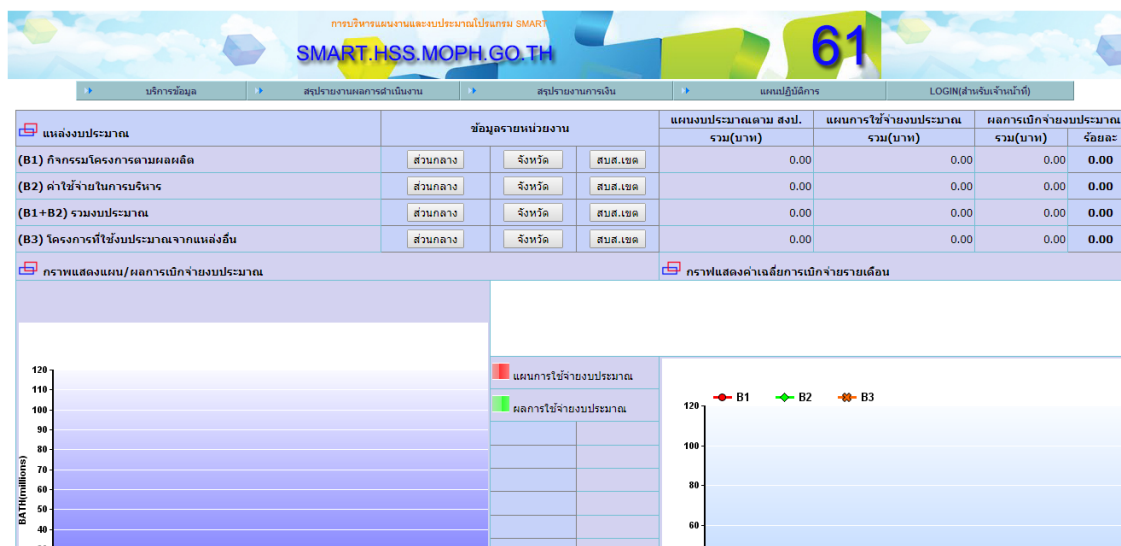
การบริหารแผนงานและงบประมาณโปรแกรม SMART

SMART.HSS.MOPH.GO.TH

61

บริการข้อมูล | สรุปรายงานผลการดำเนินงาน | สรุปรายงานการเงิน | แผนปฏิบัติการ | LOGIN(สำหรับเจ้าหน้าที่)

| แหล่งงบประมาณ | ข้อมูลรายหน่วยงาน | | | แผนงบประมาณตาม สงป. รวม(บาท) | แผนการใช้จ่ายงบประมาณ รวม(บาท) | ผลการเบิกจ่ายงบประมาณ รวม(บาท) | ร้อยละ |
|---|---|---|---|---|---|---|---|
| (B1) กิจกรรมโครงการตามผลผลิต | ส่วนกลาง | จังหวัด | สบส.เขต | 0.00 | 0.00 | 0.00 | 0.00 |
| (B2) ค่าใช้จ่ายในการบริหาร | ส่วนกลาง | จังหวัด | สบส.เขต | 0.00 | 0.00 | 0.00 | 0.00 |
| (B1+B2) รวมงบประมาณ | ส่วนกลาง | จังหวัด | สบส.เขต | 0.00 | 0.00 | 0.00 | 0.00 |
| (B3) โครงการที่ใช้งบประมาณจากแหล่งอื่น | ส่วนกลาง | จังหวัด | สบส.เขต | 0.00 | 0.00 | 0.00 | 0.00 |

กราฟแสดงแผน/ผลการเบิกจ่ายงบประมาณ

กราฟแสดงค่าเฉลี่ยการเบิกจ่ายรายเดือน

120
110
100
90
80
70
60
50
40
BATH(millions)

แผนการใช้จ่ายงบประมาณ
ผลการใช้จ่ายงบประมาณ

B1 B2 B3
120
100
80
60